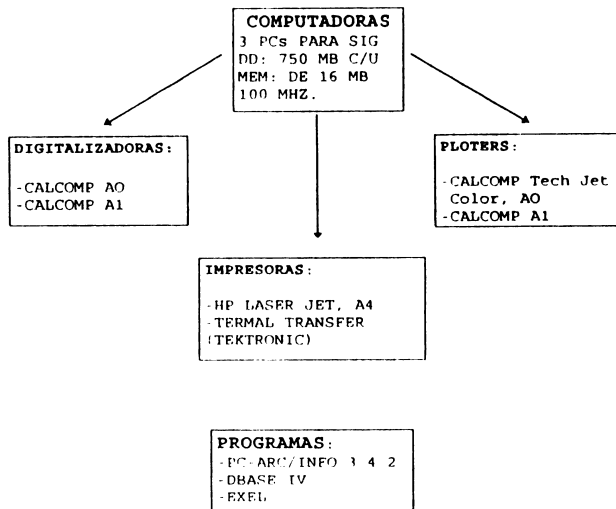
COMPUTADORAS
3 PCs PARA SIG
DD: 750 MB C/U
MEM: DE 16 MB
100 MHZ.

DIGITALIZADORAS:

-CALCOMP AO
-CALCOMP A1

PLOTERS:

-CALCOMP Tech Jet Color, AO
-CALCOMP A1

IMPRESORAS:

-HP LASER JET, A4
-TERMAL TRANSFER (TEKTRONIC)

PROGRAMAS:
-PC-ARC/INFO 3.4.2
-DBASE IV
-EXEL